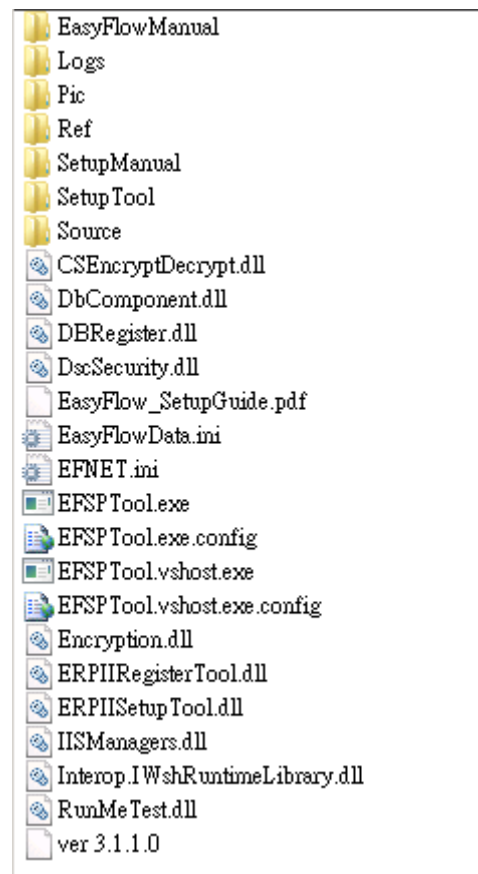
EasyFlowManual
Logs
Pic
Ref
SetupManual
SetupTool
Source
CSEncryptDecrypt.dll
DbComponent.dll
DBRegister.dll
DscSecurity.dll
EasyFlow_SetupGuide.pdf
EasyFlowData.ini
EFNET.ini
EFSPTool.exe
EFSPTool.exe.config
EFSPTool.vshost.exe
EFSPTool.vshost.exe.config
Encryption.dll
ERPIIRegisterTool.dll
ERPIISetupTool.dll
IISManagers.dll
Interop.IWshRuntimeLibrary.dll
RunMeTest.dll
ver 3.1.1.0